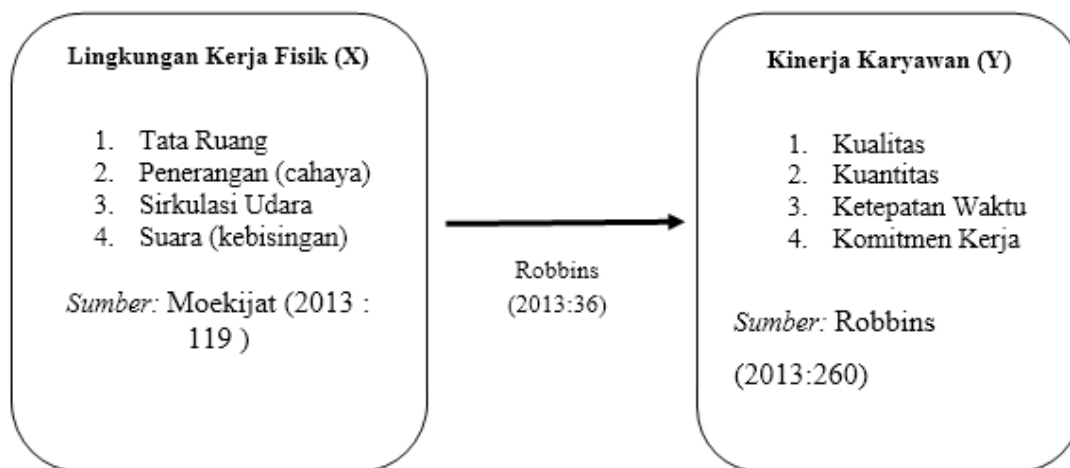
Lingkungan Kerja Fisik (X)

1. Tata Ruang
2. Penerangan (cahaya)
3. Sirkulasi Udara
4. Suara (kebisingan)

*Sumber:* Moekijat (2013 : 119 )

Robbins (2013:36)

Kinerja Karyawan (Y)

1. Kualitas
2. Kuantitas
3. Ketepatan Waktu
4. Komitmen Kerja

*Sumber:* Robbins (2013:260)